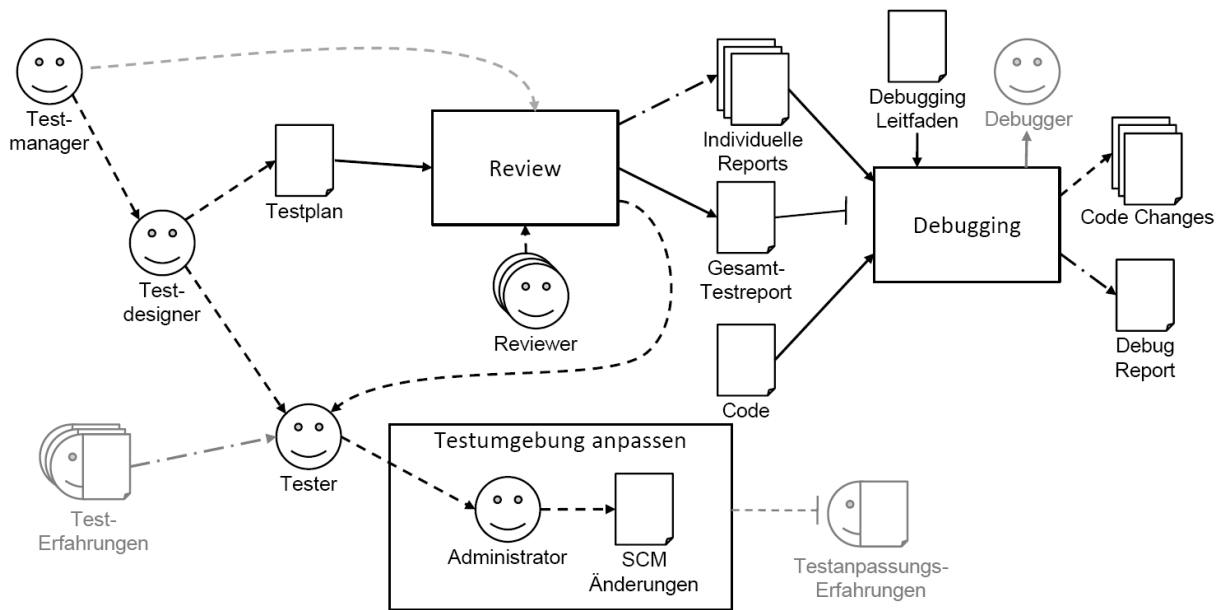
Testmanager

Testdesigner

Testplan

Review

Reviewer

Individuelle Reports

Gesamt-Testreport

Code

Debugging Leitfaden

Debugger

Debugging

Code Changes

Debug Report

Test-Erfahrungen

Tester

Testumgebung anpassen

Administrator

SCM Änderungen

Testanpassungs-Erfahrungen